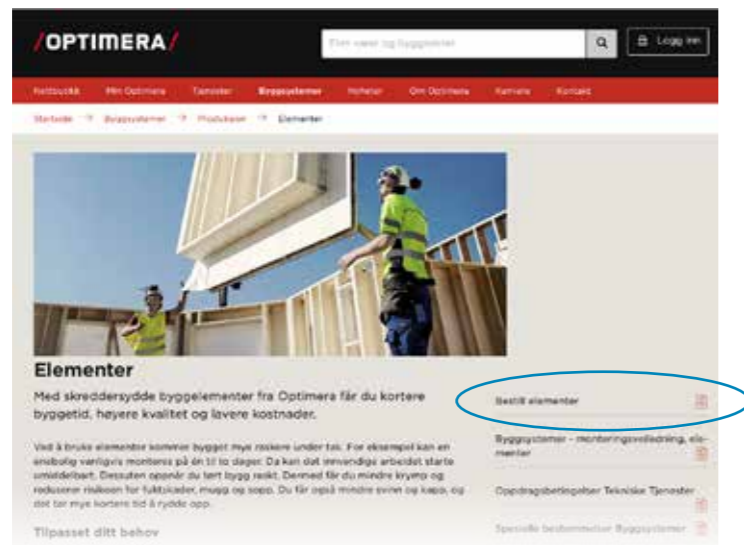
/OPTIMERA/

Finn varer og byggesteder

Logg inn

Nettbutikk Min Optimera Tjenester Byggsystemer Nyheter Om Optimera Karriere Kontakt

Startside → Byggsystemer → Produkter → Elementer

Elementer

Med skreddersydde byggelementer fra Optimera får du kortere byggetid, høyere kvalitet og lavere kostnader.

Ved å bruke elementer kommer bygget mye raskere under tak. For eksempel kan en enebolig vanligvis monteres på én til to dager. Da kan det innvendige arbeidet starte umiddelbart. Dessuten oppnår du tørt bygg raskt. Dermed får du mindre krymp og reduserer risikoen for fuktskader, mugg og sopp. Du får også mindre svinn og kapp, og det tar mye kortere tid å rydde opp.

Tilpasset ditt behov

Bestill elementer

Byggsystemer - monteringsveiledning, elementer

Oppdragsbetingelser Tekniske Tjenester

Spesielle bestemmelser Byggsystemer